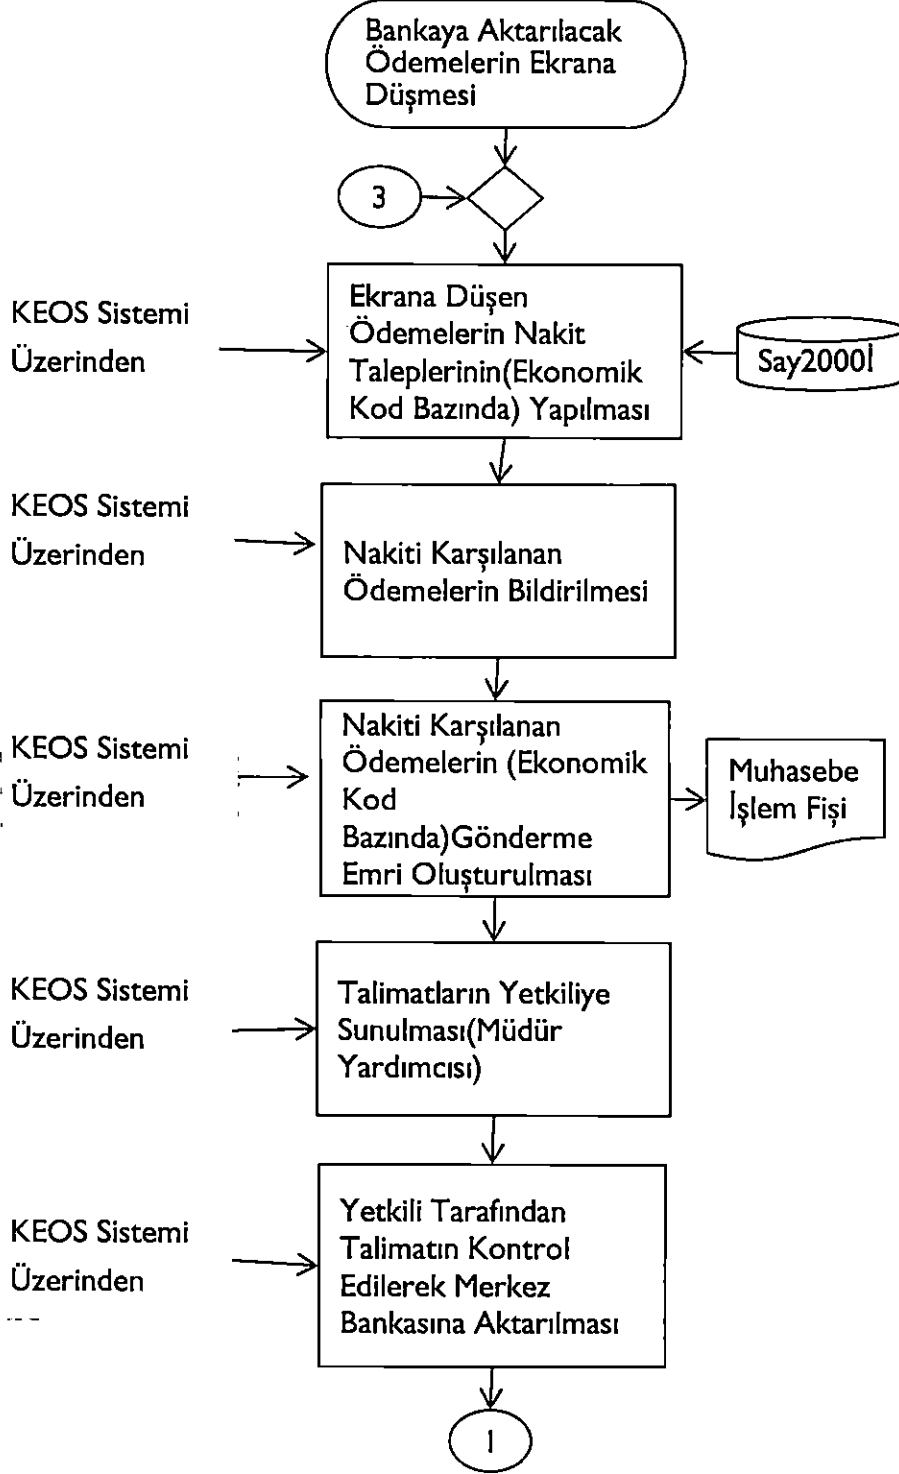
Bankaya Aktarılacak Ödemelerin Ekrana Düşmesi

3

KEOS Sistemi Üzerinden

Ekrana Düşen Ödemelerin Nakit Taleplerinin(Ekonomik Kod Bazında) Yapılması

Say2000İ

KEOS Sistemi Üzerinden

Nakiti Karşılanan Ödemelerin Bildirilmesi

KEOS Sistemi Üzerinden

Nakiti Karşılanan Ödemelerin (Ekonomik Kod Bazında)Gönderme Emri Oluşturulması

Muhasebe İşlem Fişi

KEOS Sistemi Üzerinden

Talimatların Yetkiliye Sunulması(Müdür Yardımcısı)

KEOS Sistemi Üzerinden

Yetkili Tarafından Talimatın Kontrol Edilerek Merkez Bankasına Aktarılması

1